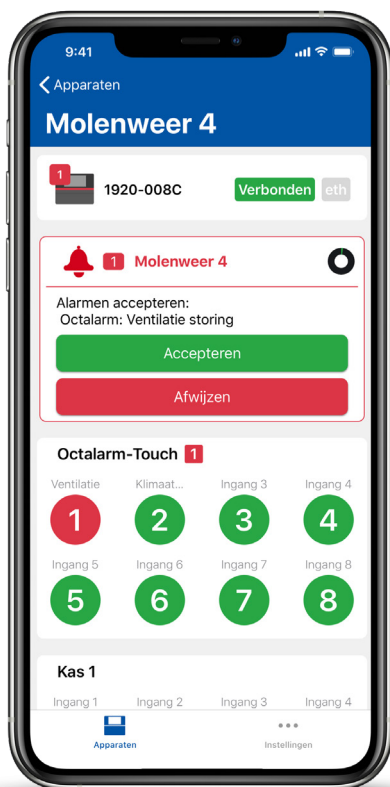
9:41

Apparaten

Molenweer 4

1 1920-008C Verbonden eth

1 Molenweer 4

Alarmen accepteren:
Octalarm: Ventilatie storing

Accepteren

Afwijzen

Octalarm-Touch 1

Ventilatie 1
Klimaat... 2
Ingang 3 3
Ingang 4 4
Ingang 5 5
Ingang 6 6
Ingang 7 7
Ingang 8 8

Kas 1

Ingang 1
Ingang 2
Ingang 3
Ingang 4

Apparaten
Instellingen